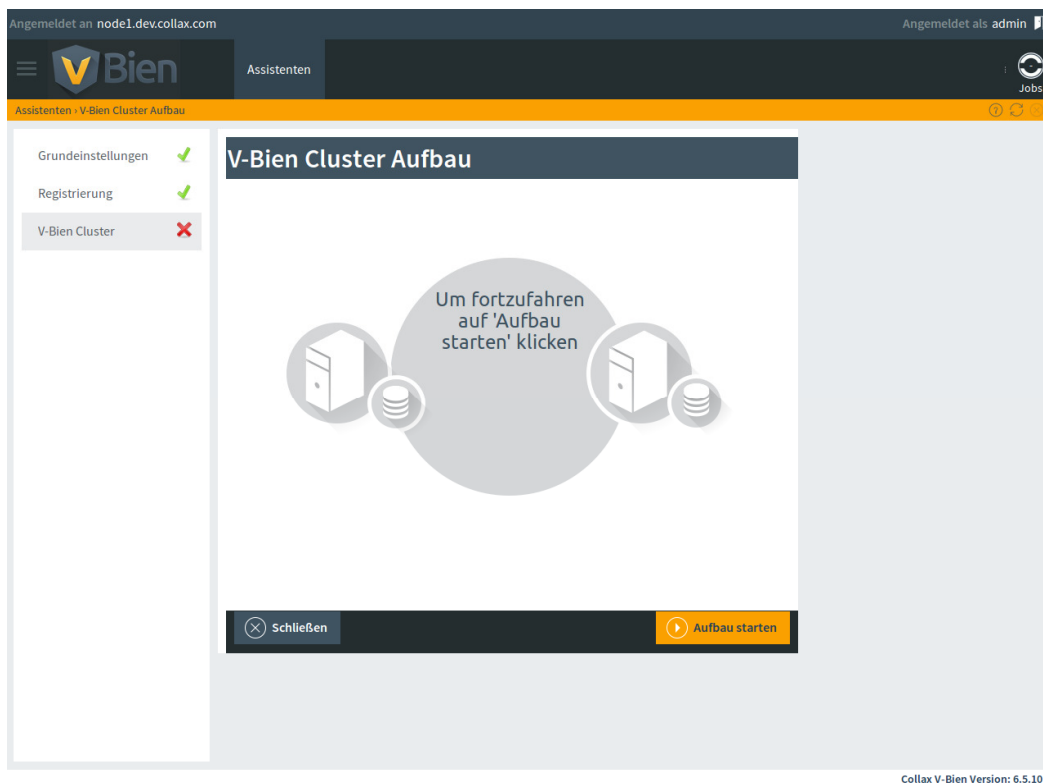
Angemeldet an node1.dev.collax.com

Angemeldet als admin

V Bien

Assistenten

Jobs

Assistenten › V-Bien Cluster Aufbau

Grundeinstellungen

Registrierung

V-Bien Cluster

V-Bien Cluster Aufbau

Um fortzufahren auf 'Aufbau starten' klicken

Schließen

Aufbau starten

Collax V-Bien Version: 6.5.10